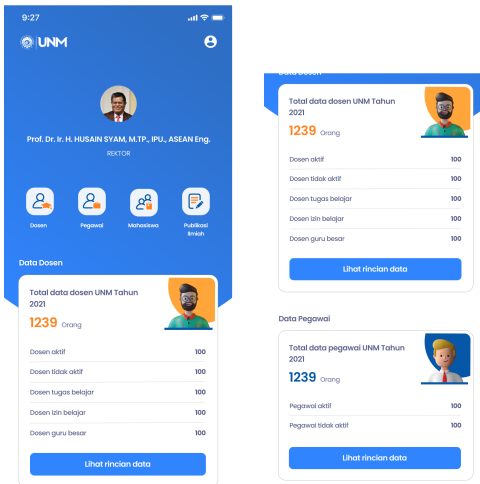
9:27

UNM

Prof. Dr. Ir. H. HUSAIN SYAM, M.TP., IPU., ASEAN Eng.

REKTOR

Dosen

Pegawai

Mahasiswa

Publikasi Ilmiah

Data Dosen

Total data dosen UNM Tahun 2021

1239 Orang

| Dosen aktif | 100 |
|---|---|
| Dosen tidak aktif | 100 |
| Dosen tugas belajar | 100 |
| Dosen izin belajar | 100 |
| Dosen guru besar | 100 |

Lihat rincian data

Data Dosen

Total data dosen UNM Tahun 2021

1239 Orang

| Dosen aktif | 100 |
|---|---|
| Dosen tidak aktif | 100 |
| Dosen tugas belajar | 100 |
| Dosen izin belajar | 100 |
| Dosen guru besar | 100 |

Lihat rincian data

Data Pegawai

Total data pegawai UNM Tahun 2021

1239 Orang

| Pegawai aktif | 100 |
|---|---|
| Pegawai tidak aktif | 100 |

Lihat rincian data